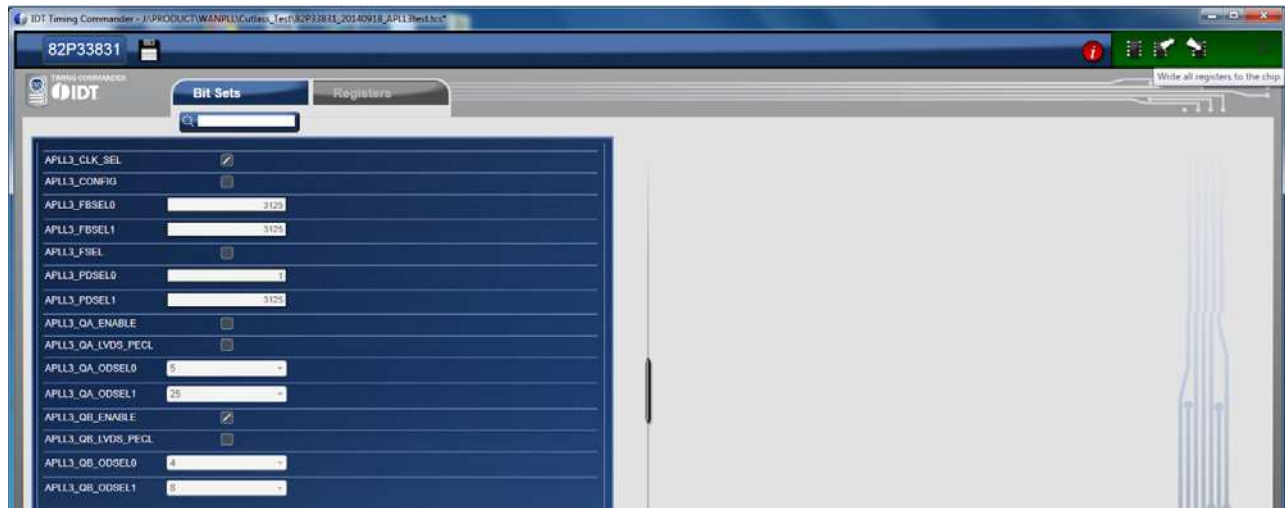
IDT Timing Commander - J:\PRODUCT\WANPLL\Cutlass_Test\82P33831_20140918_APLL3test.tcs*

82P33831

Write all registers to the chip

TIMING COMMANDER
IDT

Bit Sets
Registers

APLL3_CLK_SEL
APLL3_CONFIG
APLL3_FBSEL0 3125
APLL3_FBSEL1 3125
APLL3_FSEL
APLL3_PDSEL0 1
APLL3_PDSEL1 3125
APLL3_QA_ENABLE
APLL3_QA_LVDS_PECL
APLL3_QA_ODSEL0 5
APLL3_QA_ODSEL1 25
APLL3_QB_ENABLE
APLL3_QB_LVDS_PECL
APLL3_QB_ODSEL0 4
APLL3_QB_ODSEL1 8